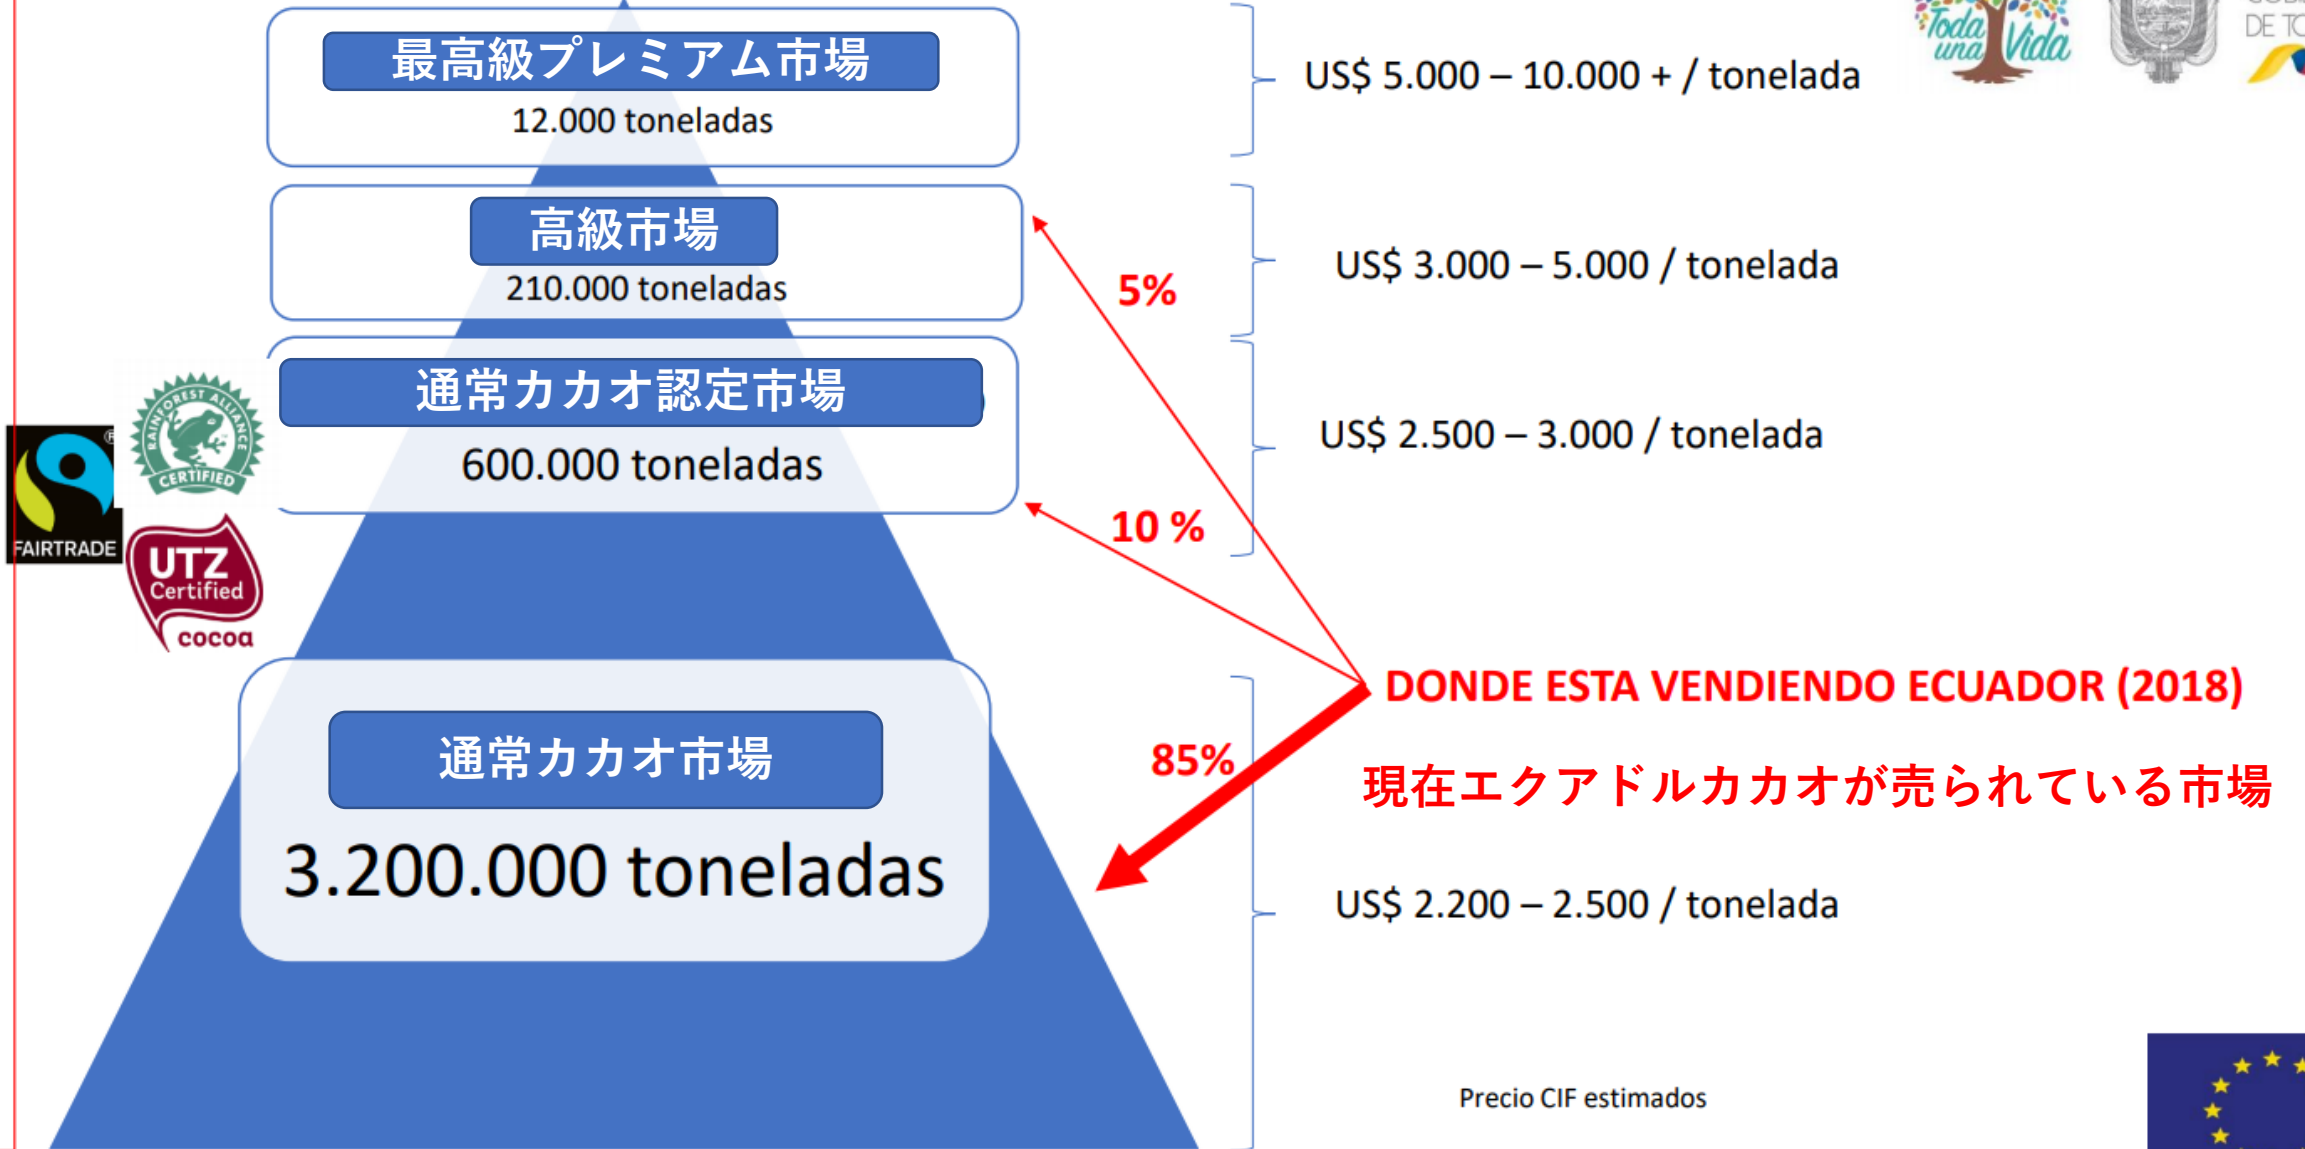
最高級プレミアム市場
12.000 toneladas

US$ 5.000 – 10.000 + / tonelada

Toda una Vida

DE T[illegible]

高級市場
210.000 toneladas

5%

US$ 3.000 – 5.000 / tonelada

通常カカオ認定市場
600.000 toneladas

RAINFOREST ALLIANCE CERTIFIED

FAIRTRADE

UTZ Certified cocoa

US$ 2.500 – 3.000 / tonelada

10 %

DONDE ESTA VENDIENDO ECUADOR (2018)

通常カカオ市場
3.200.000 toneladas

85%

現在エクアドルカカオが売られている市場

US$ 2.200 – 2.500 / tonelada

Precio CIF estimados